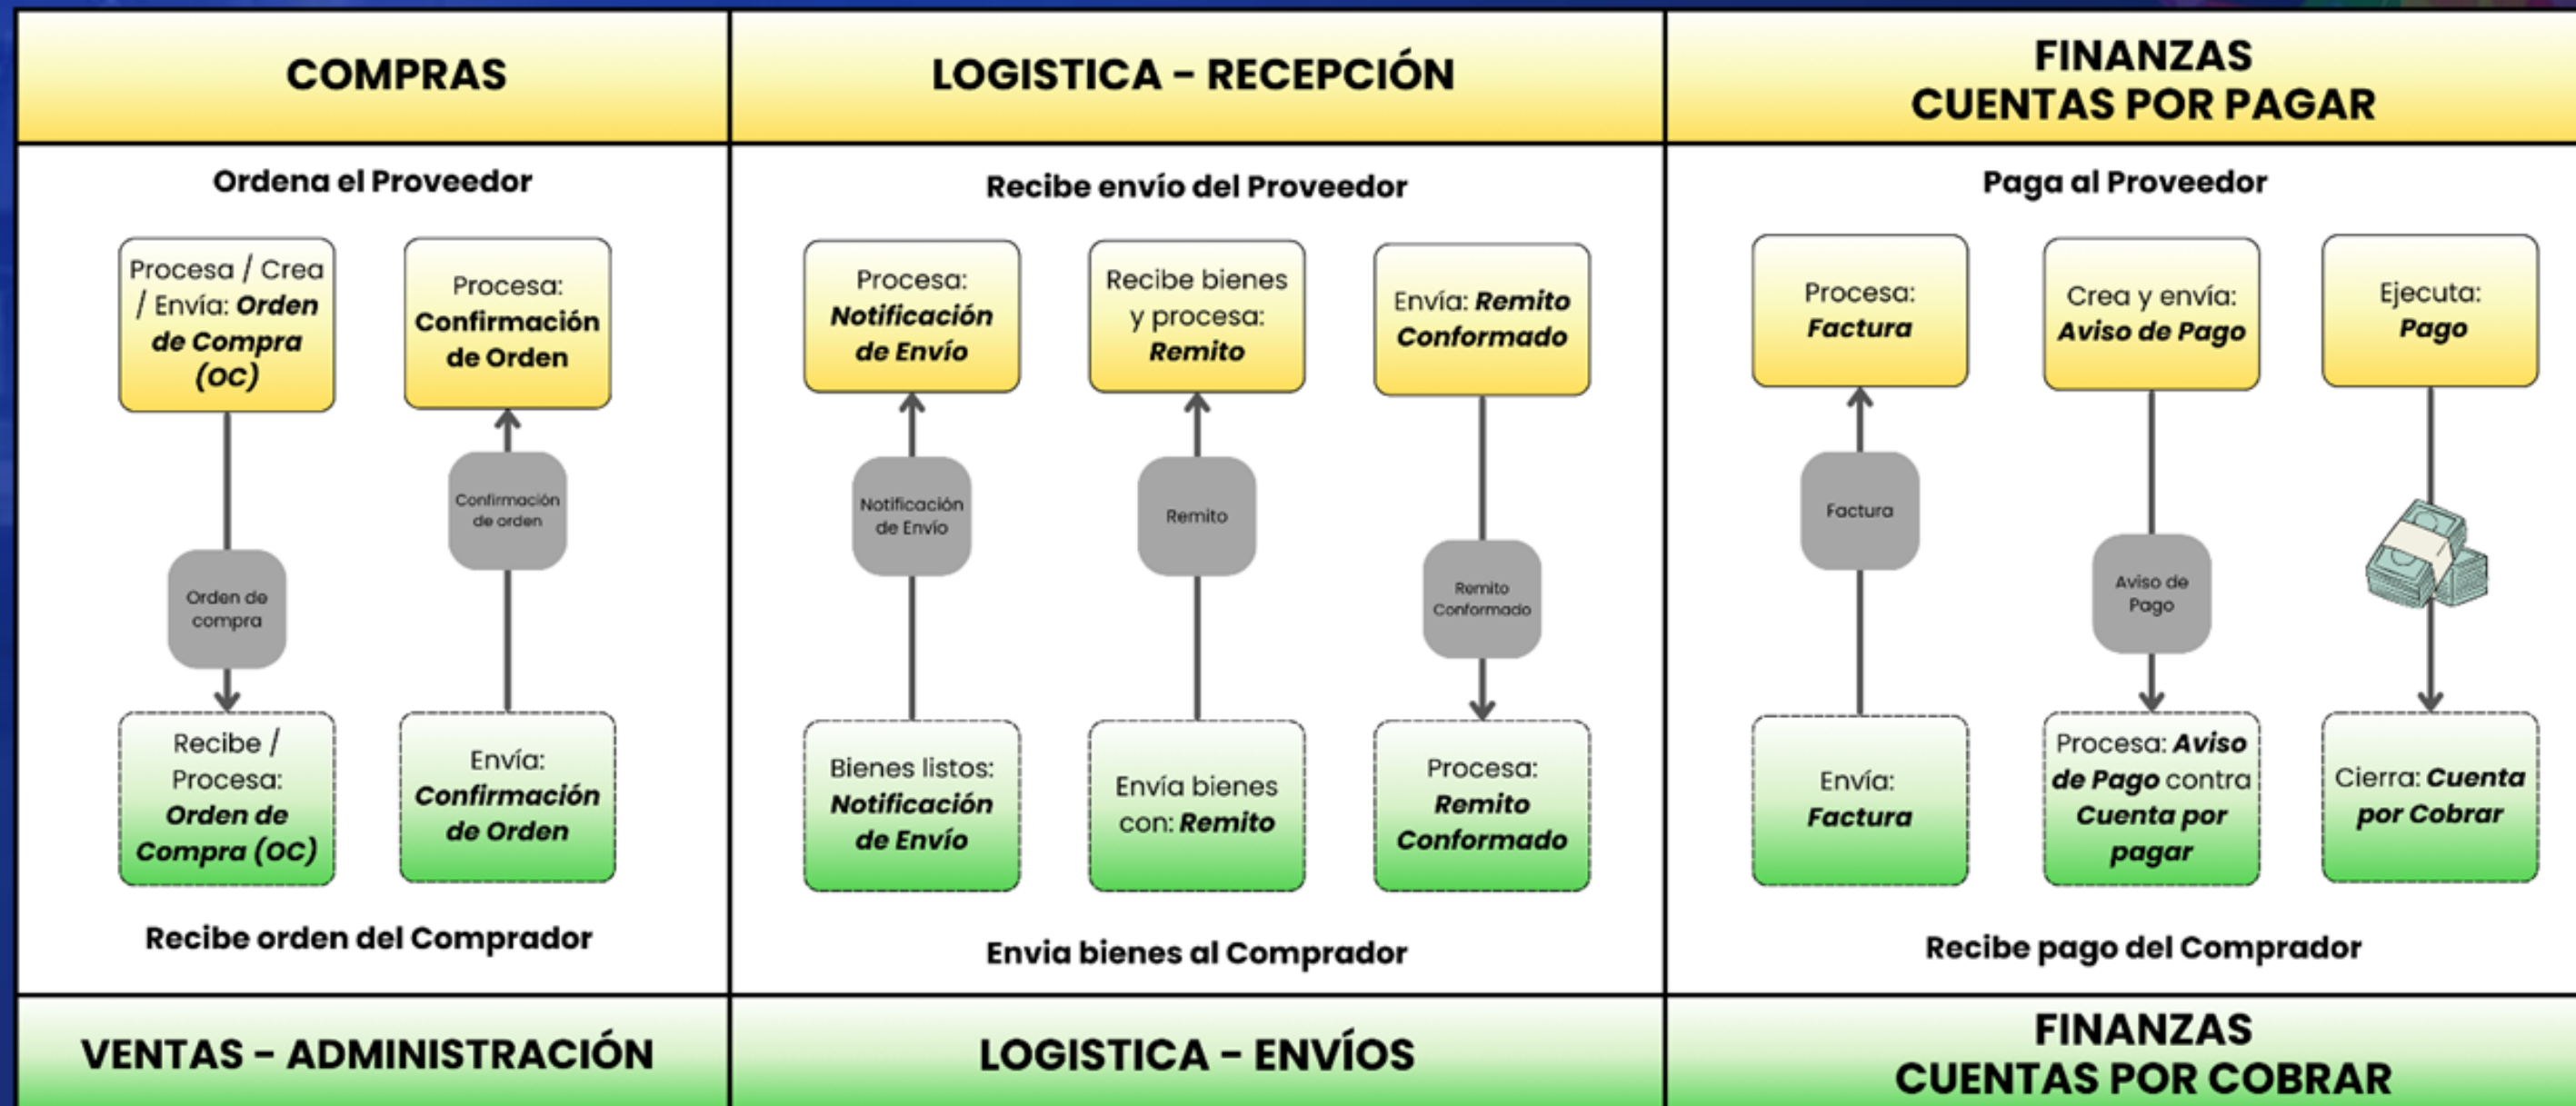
COMPRAS

LOGISTICA – RECEPCIÓN

FINANZAS
CUENTAS POR PAGAR

Ordena el Proveedor

Procesa / Crea / Envía: Orden de Compra (OC)

Procesa: Confirmación de Orden

Confirmación de orden

Orden de compra

Recibe / Procesa: Orden de Compra (OC)

Envía: Confirmación de Orden

Recibe orden del Comprador

Recibe envío del Proveedor

Procesa: Notificación de Envío

Recibe bienes y procesa: Remito

Envía: Remito Conformado

Notificación de Envío

Remito

Remito Conformado

Bienes listos: Notificación de Envío

Envía bienes con: Remito

Procesa: Remito Conformado

Envia bienes al Comprador

Paga al Proveedor

Procesa: Factura

Crea y envía: Aviso de Pago

Ejecuta: Pago

Factura

Aviso de Pago

Envía: Factura

Procesa: Aviso de Pago contra Cuenta por pagar

Cierra: Cuenta por Cobrar

Recibe pago del Comprador

VENTAS – ADMINISTRACIÓN

LOGISTICA – ENVÍOS

FINANZAS
CUENTAS POR COBRAR